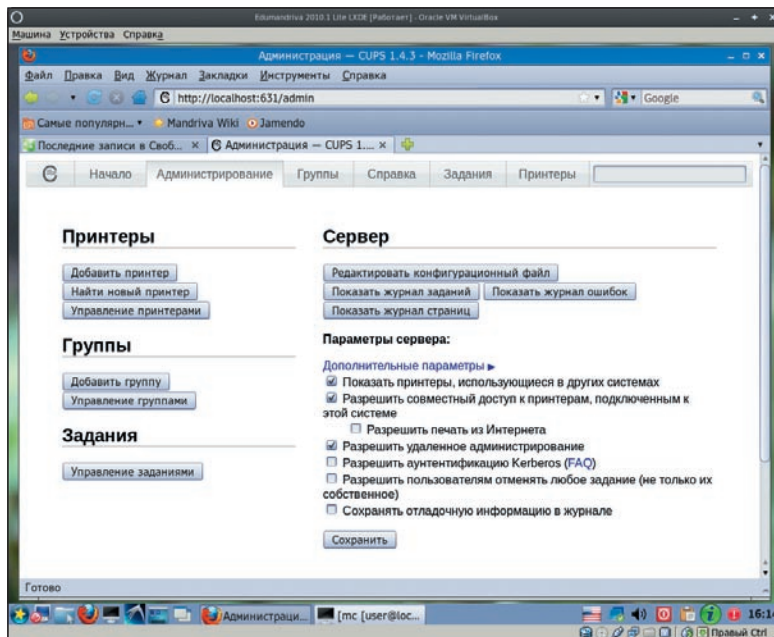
Edumandriva 2010.1 Lite LXDE [Работает] - Oracle VM VirtualBox

Машина Устройства Справка

Администрация — CUPS 1.4.3 - Mozilla Firefox

Файл Правка Вид Журнал Закладки Инструменты Справка

http://localhost:631/admin

Google

Самые популярн... Mandriva Wiki Jamendo

Последние записи в Своб... × Администрация — CUPS 1.... ×

Начало Администрирование Группы Справка Задания Принтеры

Принтеры

Добавить принтер

Найти новый принтер

Управление принтерами

Группы

Добавить группу

Управление группами

Задания

Управление заданиями

Сервер

Редактировать конфигурационный файл

Показать журнал заданий

Показать журнал ошибок

Показать журнал страниц

Параметры сервера:

Дополнительные параметры ▸

☑ Показать принтеры, использующиеся в других системах

☑ Разрешить совместный доступ к принтерам, подключенным к этой системе

☐ Разрешить печать из Интернета

☑ Разрешить удаленное администрирование

☐ Разрешить аунтентификацию Kerberos (FAQ)

☐ Разрешить пользователям отменять любое задание (не только их собственное)

☐ Сохранять отладочную информацию в журнале

Сохранить

Готово

Администраци... [mc [user@loc...

16:1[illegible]

Правый Ctrl